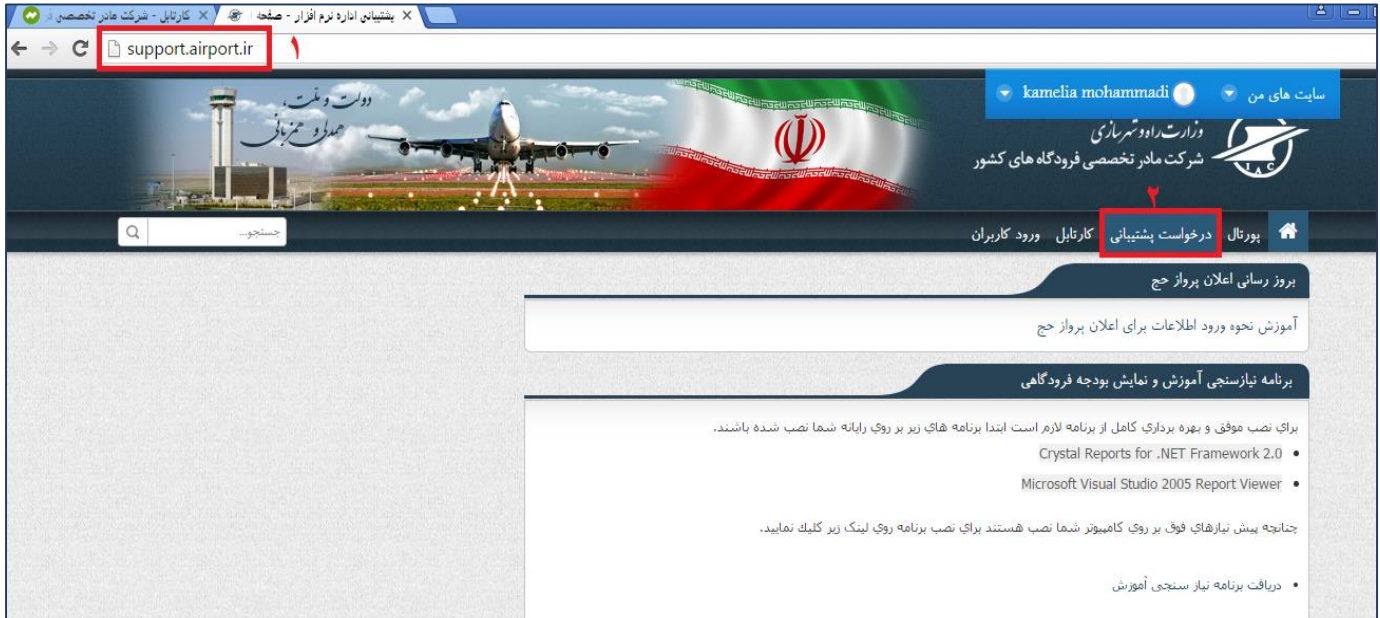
كارتابل - شركت مادر تخصصي ف ×
پشتيباني اداره نرم افزار - صفحه ×

support.airport.ir ١

سایت های من kamelia mohammadi

دولت و ملت، همدلی و همزبانی

وزارت راه و شهرسازی
شرکت مادر تخصصی فرودگاه های کشور

IAC

٢

پورتال درخواست پشتیبانی کارتابل ورود کاربران

جستجو...

بروز رسانی اعلان پرواز حج

آموزش نحوه ورود اطلاعات برای اعلان پرواز حج

برنامه نیازسنجی آموزش و نمایش بودجه فرودگاهی

براي نصب موفق و بهره برداري كامل از برنامه لازم است ابتدا برنامه هاي زير بر روي رايانه شما نصب شده باشند.

- Crystal Reports for .NET Framework 2.0
- Microsoft Visual Studio 2005 Report Viewer

چنانچه پيش نيازهاي فوق بر روي كامپيوتر شما نصب هستند براي نصب برنامه روي لينك زير كليك نماييد.

- دریافت برنامه نیاز سنجی آموزش